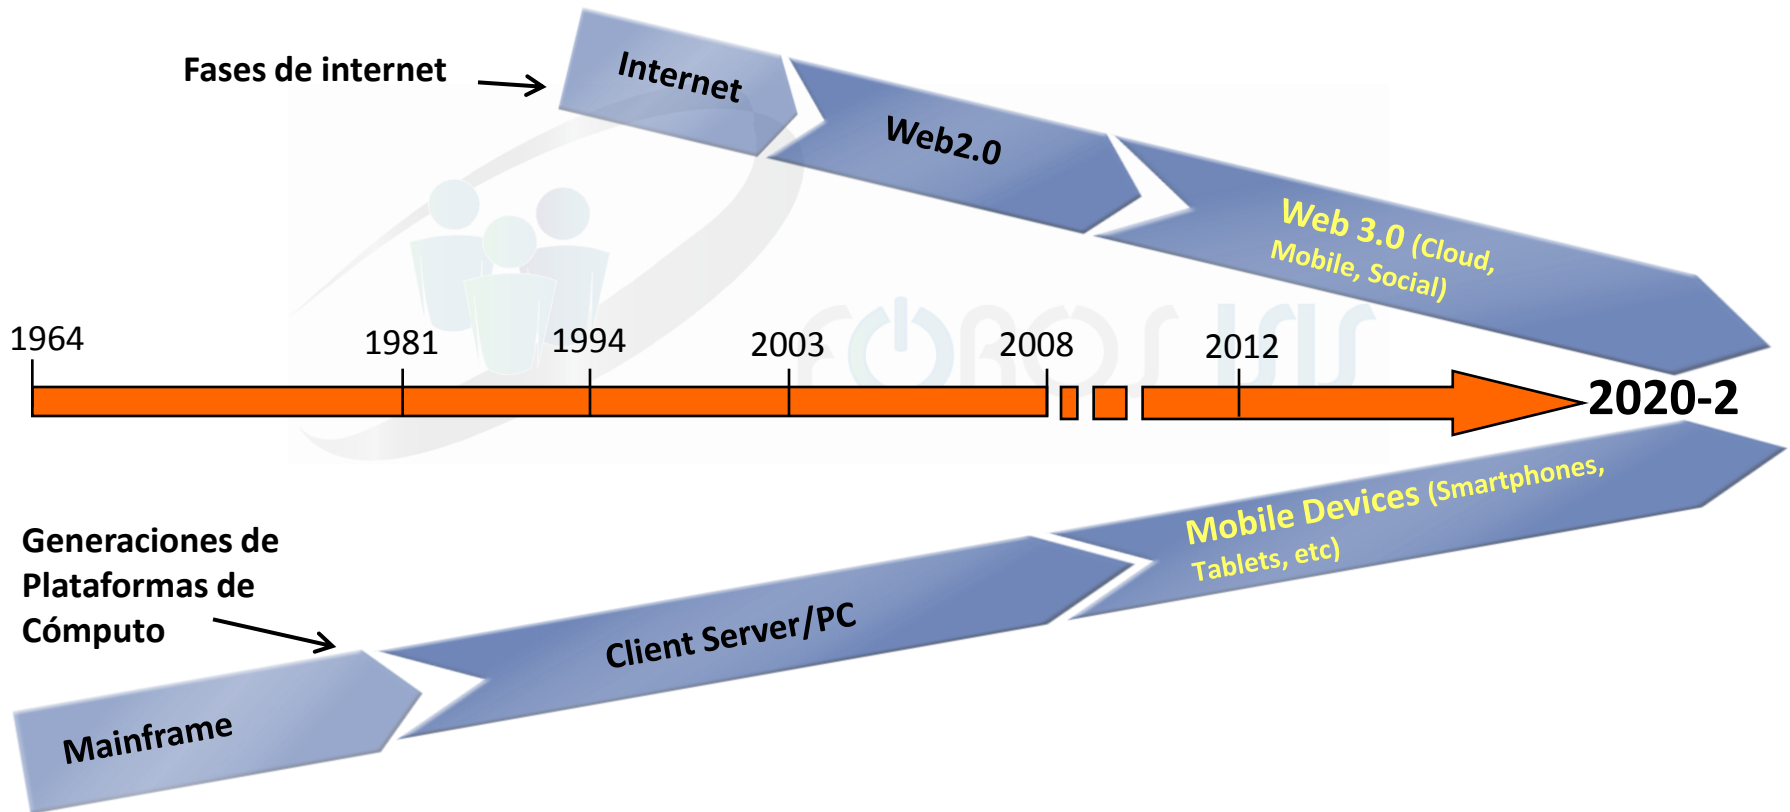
Fases de internet

Internet

Web2.0

Web 3.0 (Cloud, Mobile, Social)

1964

1981

1994

2003

2008

2012

2020-2

Generaciones de Plataformas de Cómputo

Mainframe

Client Server/PC

Mobile Devices (Smartphones, Tablets, etc)